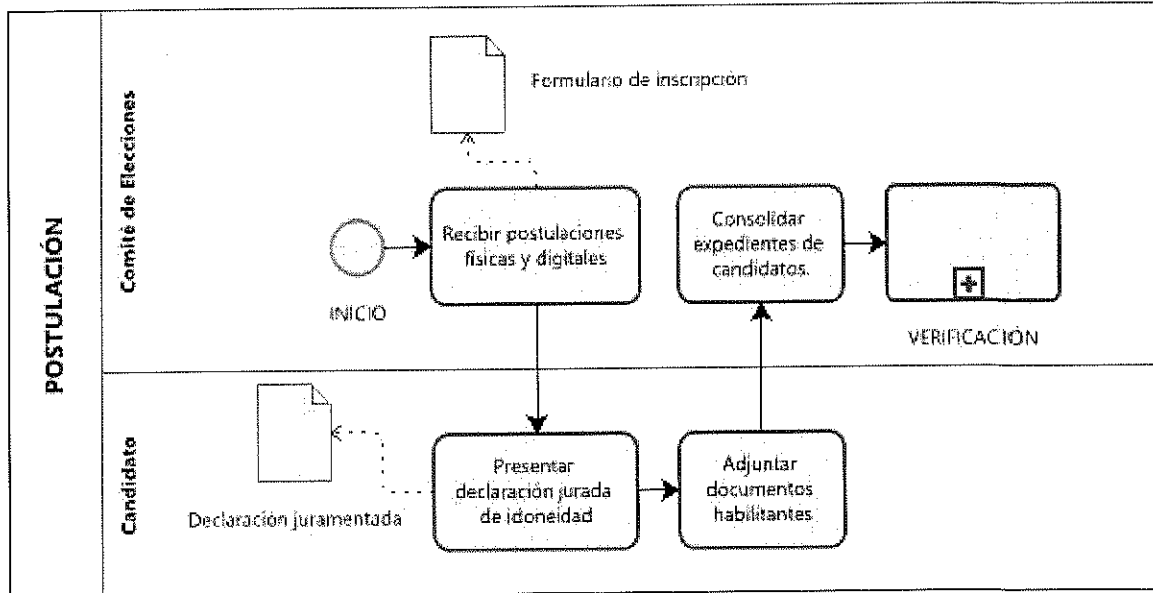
POSTULACIÓN

Comité de Elecciones

Formulario de inscripción

INICIO

Recibir postulaciones físicas y digitales

Consolidar expedientes de candidatos.

VERIFICACIÓN

Candidato

Declaración juramentada

Presentar declaración jurada de idoneidad

Adjuntar documentos habilitantes